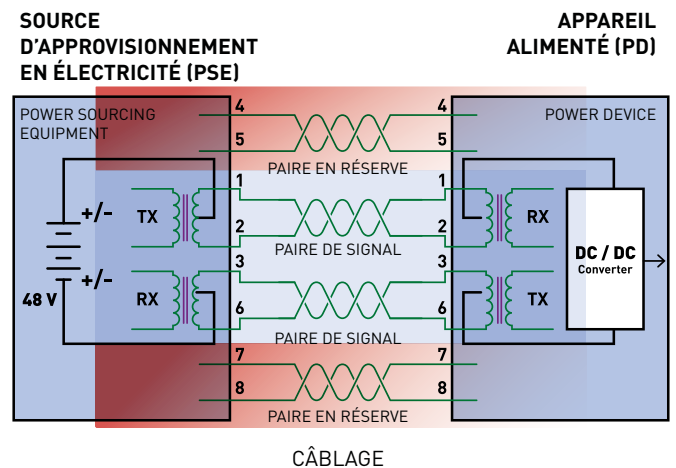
SOURCE D'APPROVISIONNEMENT EN ÉLECTRICITÉ (PSE)

APPAREIL ALIMENTÉ (PD)

POWER SOURCING EQUIPMENT

POWER DEVICE

4
5
PAIRE EN RÉSERVE
4
5

1
2
PAIRE DE SIGNAL
1
2

3
6
PAIRE DE SIGNAL
3
6

7
8
PAIRE EN RÉSERVE
7
8

+/-
TX
+/-
RX
48 V

RX
TX
DC / DC
Converter

CÂBLAGE